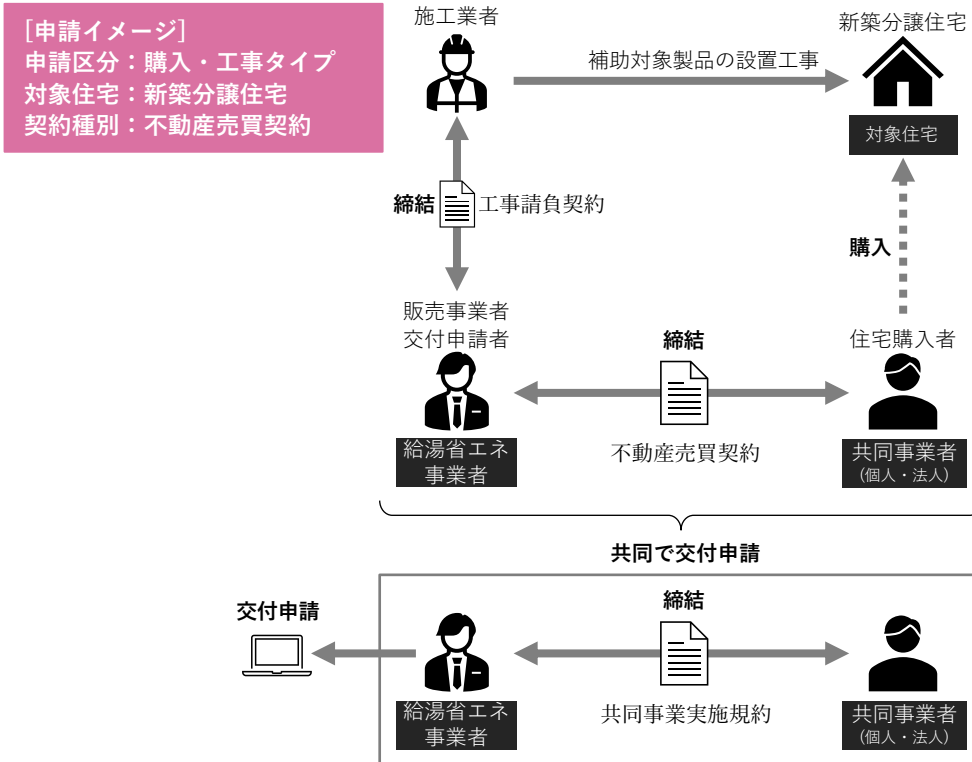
［申請イメージ］
申請区分：購入・工事タイプ
対象住宅：新築分譲住宅
契約種別：不動産売買契約

施工業者

補助対象製品の設置工事

新築分譲住宅

対象住宅

締結

工事請負契約

購入

販売事業者
交付申請者

締結

住宅購入者

給湯省エネ
事業者

不動産売買契約

共同事業者
(個人・法人)

共同で交付申請

交付申請

締結

給湯省エネ
事業者

共同事業実施規約

共同事業者
(個人・法人)